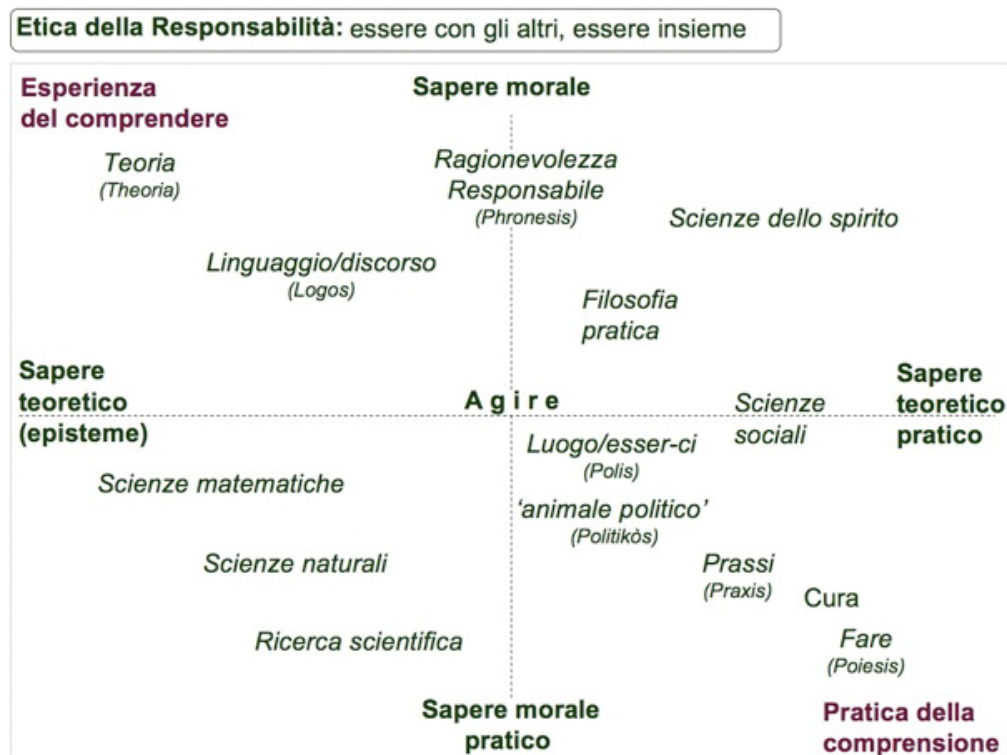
Etica della Responsabilità: essere con gli altri, essere insieme

Esperienza del comprendere

Sapere morale

Teoria
(Theoria)

Ragionevolezza
Responsabile
(Phronesis)

Scienze dello spirito

Linguaggio/discorso
(Logos)

Filosofia pratica

Sapere teoretico (episteme)

A g i r e

Scienze sociali

Sapere teoretico pratico

Luogo/esser-ci
(Polis)

Scienze matematiche

'animale politico'
(Politikòs)

Scienze naturali

Prassi
(Praxis)

Cura

Fare
(Poiesis)

Ricerca scientifica

Sapere morale pratico

Pratica della comprensione